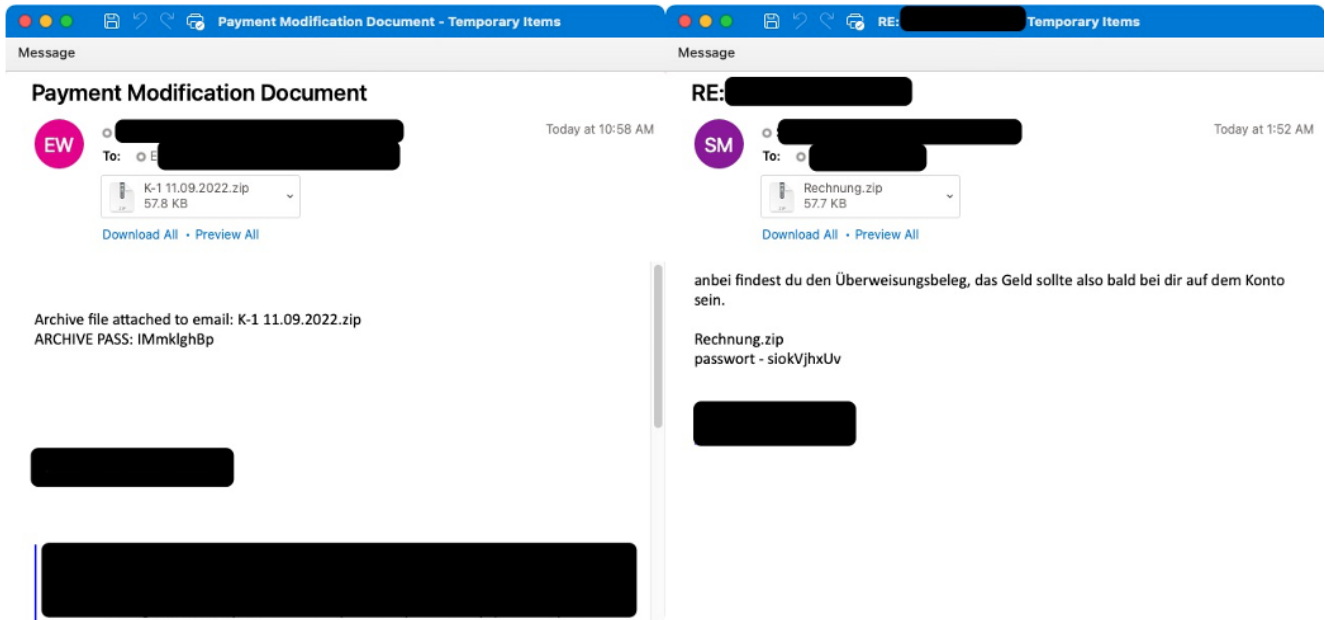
Payment Modification Document - Temporary Items

Message

Payment Modification Document

EW

Today at 10:58 AM

To: E

K-1 11.09.2022.zip
57.8 KB

Download All • Preview All

Archive file attached to email: K-1 11.09.2022.zip
ARCHIVE PASS: IMmklghBp

RE: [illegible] Temporary Items

Message

RE:

SM

Today at 1:52 AM

To:

Rechnung.zip
57.7 KB

Download All • Preview All

anbei findest du den Überweisungsbeleg, das Geld sollte also bald bei dir auf dem Konto sein.

Rechnung.zip
passwort - siokVjhxUv